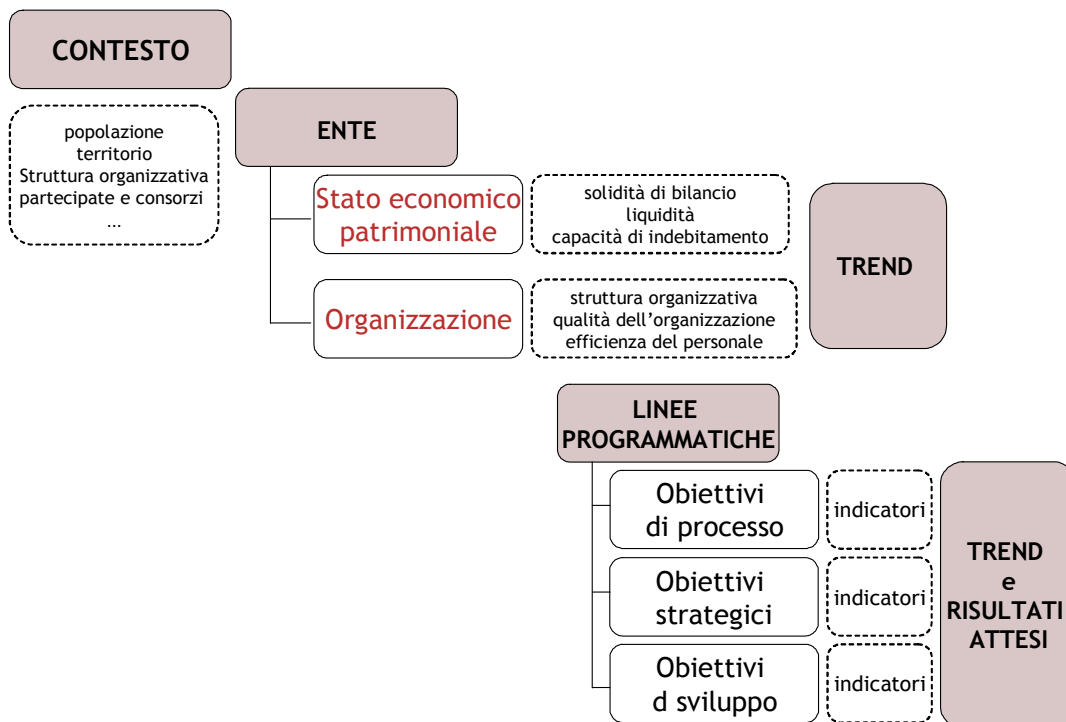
CONTESTO

popolazione
territorio
Struttura organizzativa
partecipate e consorzi
…

ENTE

Stato economico patrimoniale

solidità di bilancio
liquidità
capacità di indebitamento

Organizzazione

struttura organizzativa
qualità dell'organizzazione
efficienza del personale

TREND

LINEE PROGRAMMATICHE

Obiettivi di processo

indicatori

Obiettivi strategici

indicatori

Obiettivi d sviluppo

indicatori

TREND e RISULTATI ATTESI